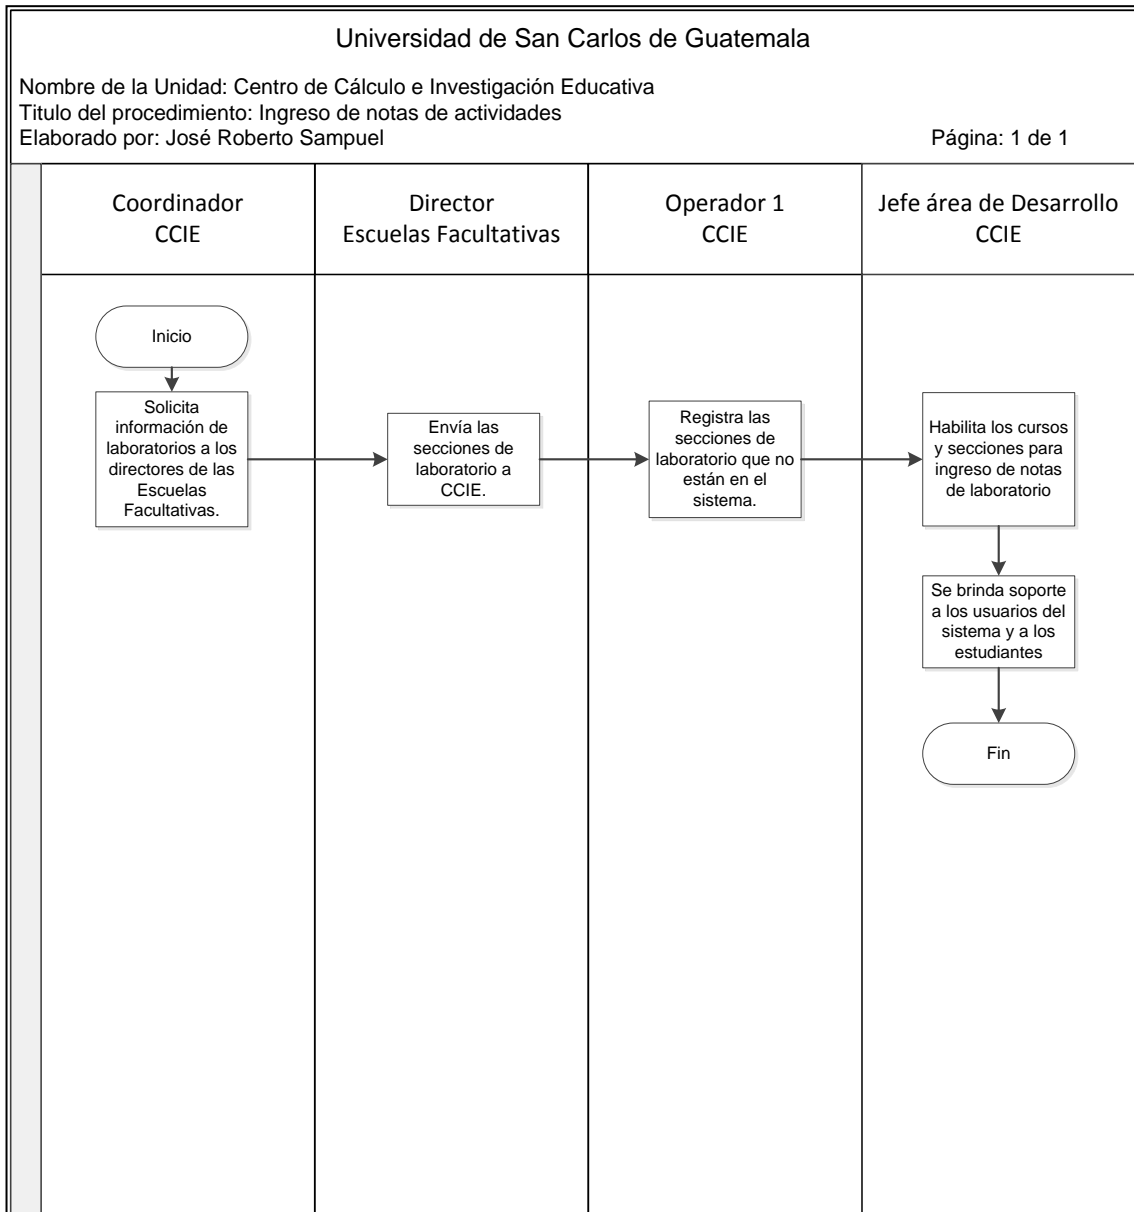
Universidad de San Carlos de Guatemala

Nombre de la Unidad: Centro de Cálculo e Investigación Educativa
Titulo del procedimiento: Ingreso de notas de actividades
Elaborado por: José Roberto Sampuel

Página: 1 de 1

Coordinador CCIE

Director Escuelas Facultativas

Operador 1 CCIE

Jefe área de Desarrollo CCIE

Inicio

Solicita información de laboratorios a los directores de las Escuelas Facultativas.

Envía las secciones de laboratorio a CCIE.

Registra las secciones de laboratorio que no están en el sistema.

Habilita los cursos y secciones para ingreso de notas de laboratorio

Se brinda soporte a los usuarios del sistema y a los estudiantes

Fin